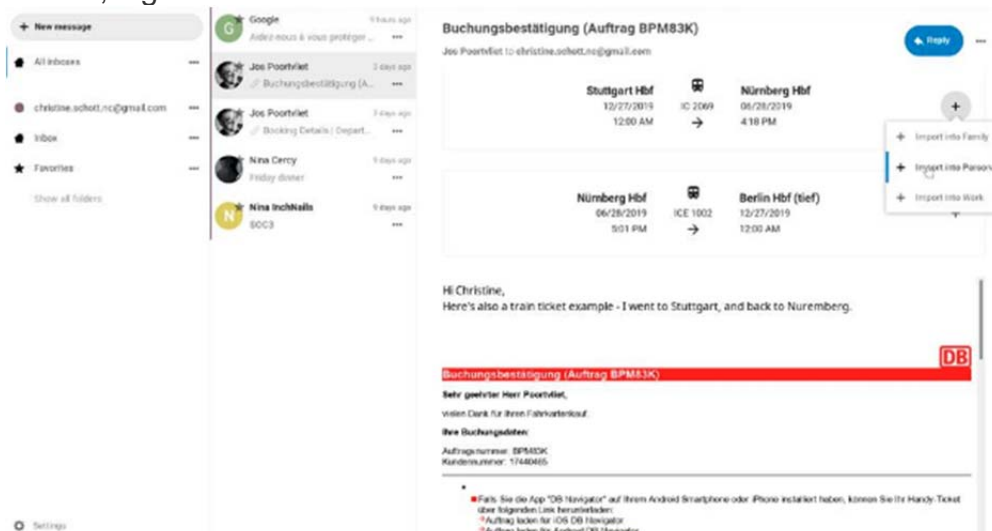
+ New message

All inboxes

christine.schott.nc@gmail.com

Inbox

Favorites

Show all folders

Settings

Google
9 hours ago
Aidez-nous à vous protéger ...

Jos Poortvliet
3 days ago
Buchungsbestätigung (A...

Jos Poortvliet
3 days ago
Booking Details | Depart...

Nina Cercy
9 days ago
Friday dinner

Nina InchNails
9 days ago
SOC3

Buchungsbestätigung (Auftrag BPM83K)

Jos Poortvliet to christine.schott.nc@gmail.com

Reply

| Stuttgart Hbf | | Nürnberg Hbf |
|---|---|---|
| 12/27/2019 | IC 2069 | 06/28/2019 |
| 12:00 AM | → | 4:18 PM |

+ Import into Family
+ Import into Personal
+ Import into Work

| Nürnberg Hbf | | Berlin Hbf (tief) |
|---|---|---|
| 06/28/2019 | ICE 1002 | 12/27/2019 |
| 5:01 PM | → | 12:00 AM |

Hi Christine,
Here's also a train ticket example - I went to Stuttgart, and back to Nuremberg.

DB

Buchungsbestätigung (Auftrag BPM83K)

Sehr geehrter Herr Poortvliet,

vielen Dank für Ihren Fahrkartenkauf.

Ihre Buchungsdaten:

Auftragsnummer: BPM83K
Kundennummer: 17440465

Falls Sie die App "DB Navigator" auf Ihrem Android Smartphone oder iPhone installiert haben, können Sie Ihr Handy-Ticket über folgenden Link herunterladen:
Auftrag laden für iOS DB Navigator
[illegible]